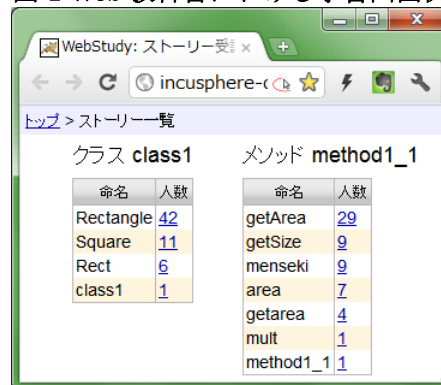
WebStudy: ストーリー受 ×

incusphere-c

トップ > ストーリー一覧

クラス class1

| 命名 | 人数 |
|---|---|
| Rectangle | 42 |
| Square | 11 |
| Rect | 6 |
| class1 | 1 |

メソッド method1_1

| 命名 | 人数 |
|---|---|
| getArea | 29 |
| getSize | 9 |
| menseki | 9 |
| area | 7 |
| getarea | 4 |
| mult | 1 |
| method1_1 | 1 |